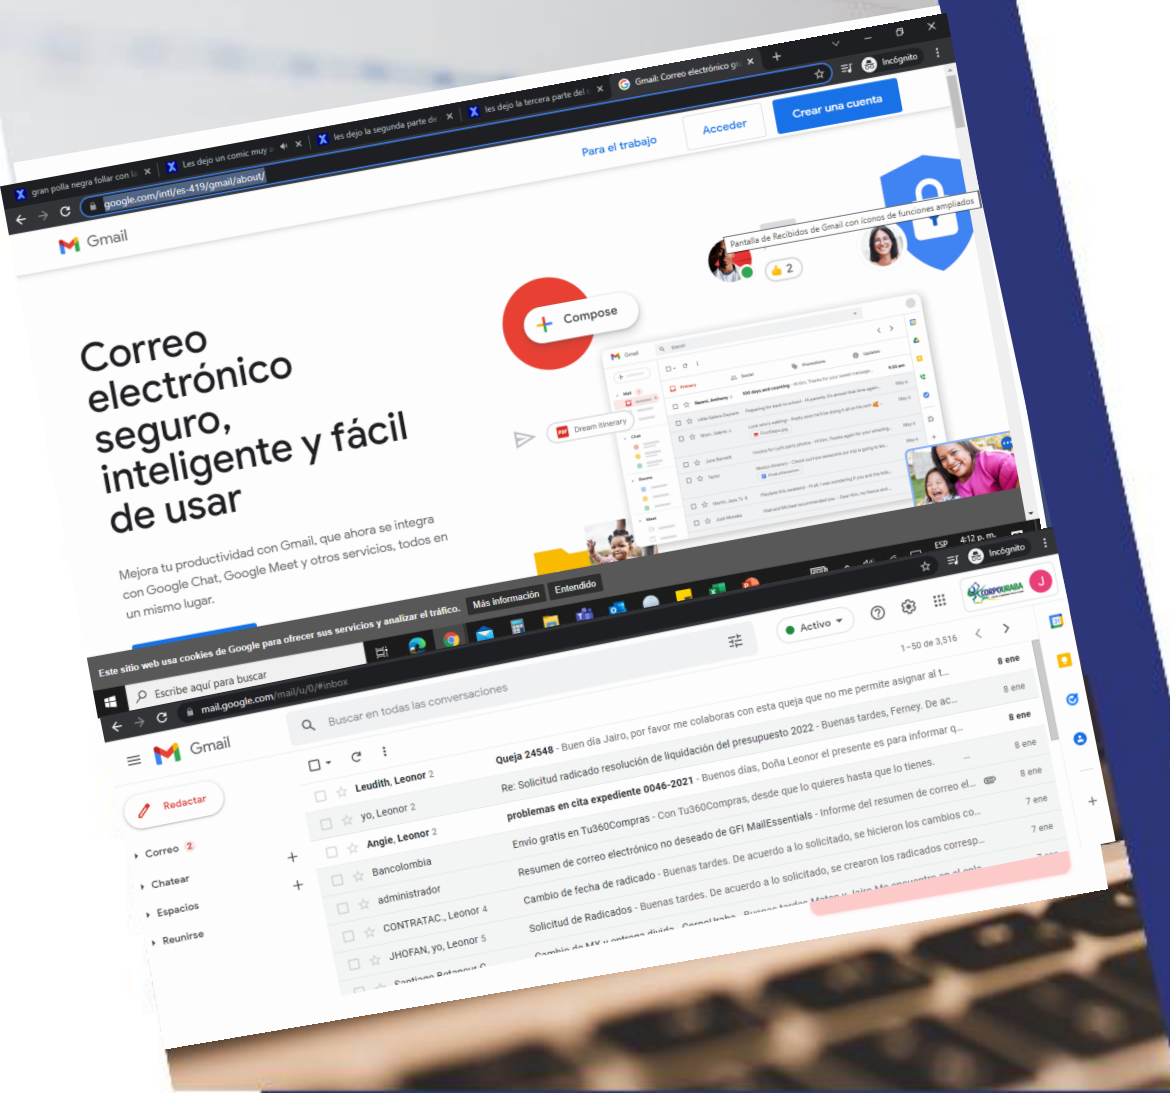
gran polla negra follar con la
Les dejo un comic muy
les dejo la segunda parte de
les dejo la tercera parte del
Gmail: Correo electrónico gr
Incógnito
google.com/intl/es-419/gmail/about/
Para el trabajo
Acceder
Crear una cuenta
Gmail
Pantalla de Recibidos de Gmail con íconos de funciones ampliados
2
Compose
Dream itinerary
Correo electrónico seguro, inteligente y fácil de usar

Mejora tu productividad con Gmail, que ahora se integra con Google Chat, Google Meet y otros servicios, todos en un mismo lugar.

Este sitio web usa cookies de Google para ofrecer sus servicios y analizar el tráfico.
Más información
Entendido
Escribe aquí para buscar
ESP
4:12 p. m.
Incógnito
mail.google.com/mail/u/0/#inbox
Gmail
Buscar en todas las conversaciones
Activo
CORPOURABA
J
1–50 de 3,516
Redactar
Correo 2
Chatear
Espacios
Reunirse

| | | |
|---|---|---|
| Leudith, Leonor 2 | Queja 24548 - Buen día Jairo, por favor me colaboras con esta queja que no me permite asignar al t... | 8 ene |
| yo, Leonor 2 | Re: Solicitud radicado resolución de liquidación del presupuesto 2022 - Buenas tardes, Ferney. De ac... | 8 ene |
| Angie, Leonor 2 | problemas en cita expediente 0046-2021 - Buenos días, Doña Leonor el presente es para informar q... | 8 ene |
| Bancolombia | Envío gratis en Tu360Compras - Con Tu360Compras, desde que lo quieres hasta que lo tienes. | 8 ene |
| administrador | Resumen de correo electrónico no deseado de GFI MailEssentials - Informe del resumen de correo el... | 8 ene |
| CONTRATAC., Leonor 4 | Cambio de fecha de radicado - Buenas tardes. De acuerdo a lo solicitado, se hicieron los cambios co... | 7 ene |
| JHOFAN, yo, Leonor 5 | Solicitud de Radicados - Buenas tardes. De acuerdo a lo solicitado, se crearon los radicados corresp... | 7 ene |